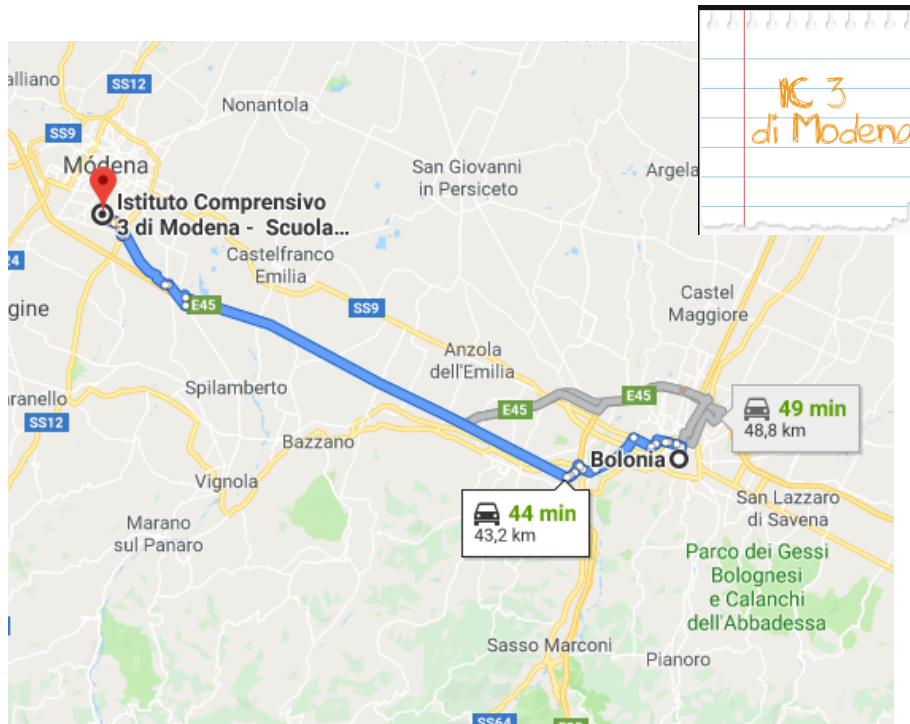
IC 3
di Modena

alliano
SS12
Nonantola
SS9
Módena
Istituto Comprensivo 3 di Modena - Scuola...
San Giovanni in Persiceto
Argela
Castelfranco Emilia
24
E45
SS9
gine
Castel Maggiore
Anzola dell'Emilia
Spilamberto
E45
E45
49 min
48,8 km
aranello
SS12
Bazzano
Bolonia
Vignola
44 min
43,2 km
San Lazzaro di Savena
Marano sul Panaro
Parco dei Gessi Bolognesi e Calanchi dell'Abbadessa
Sasso Marconi
Pianoro
SS64